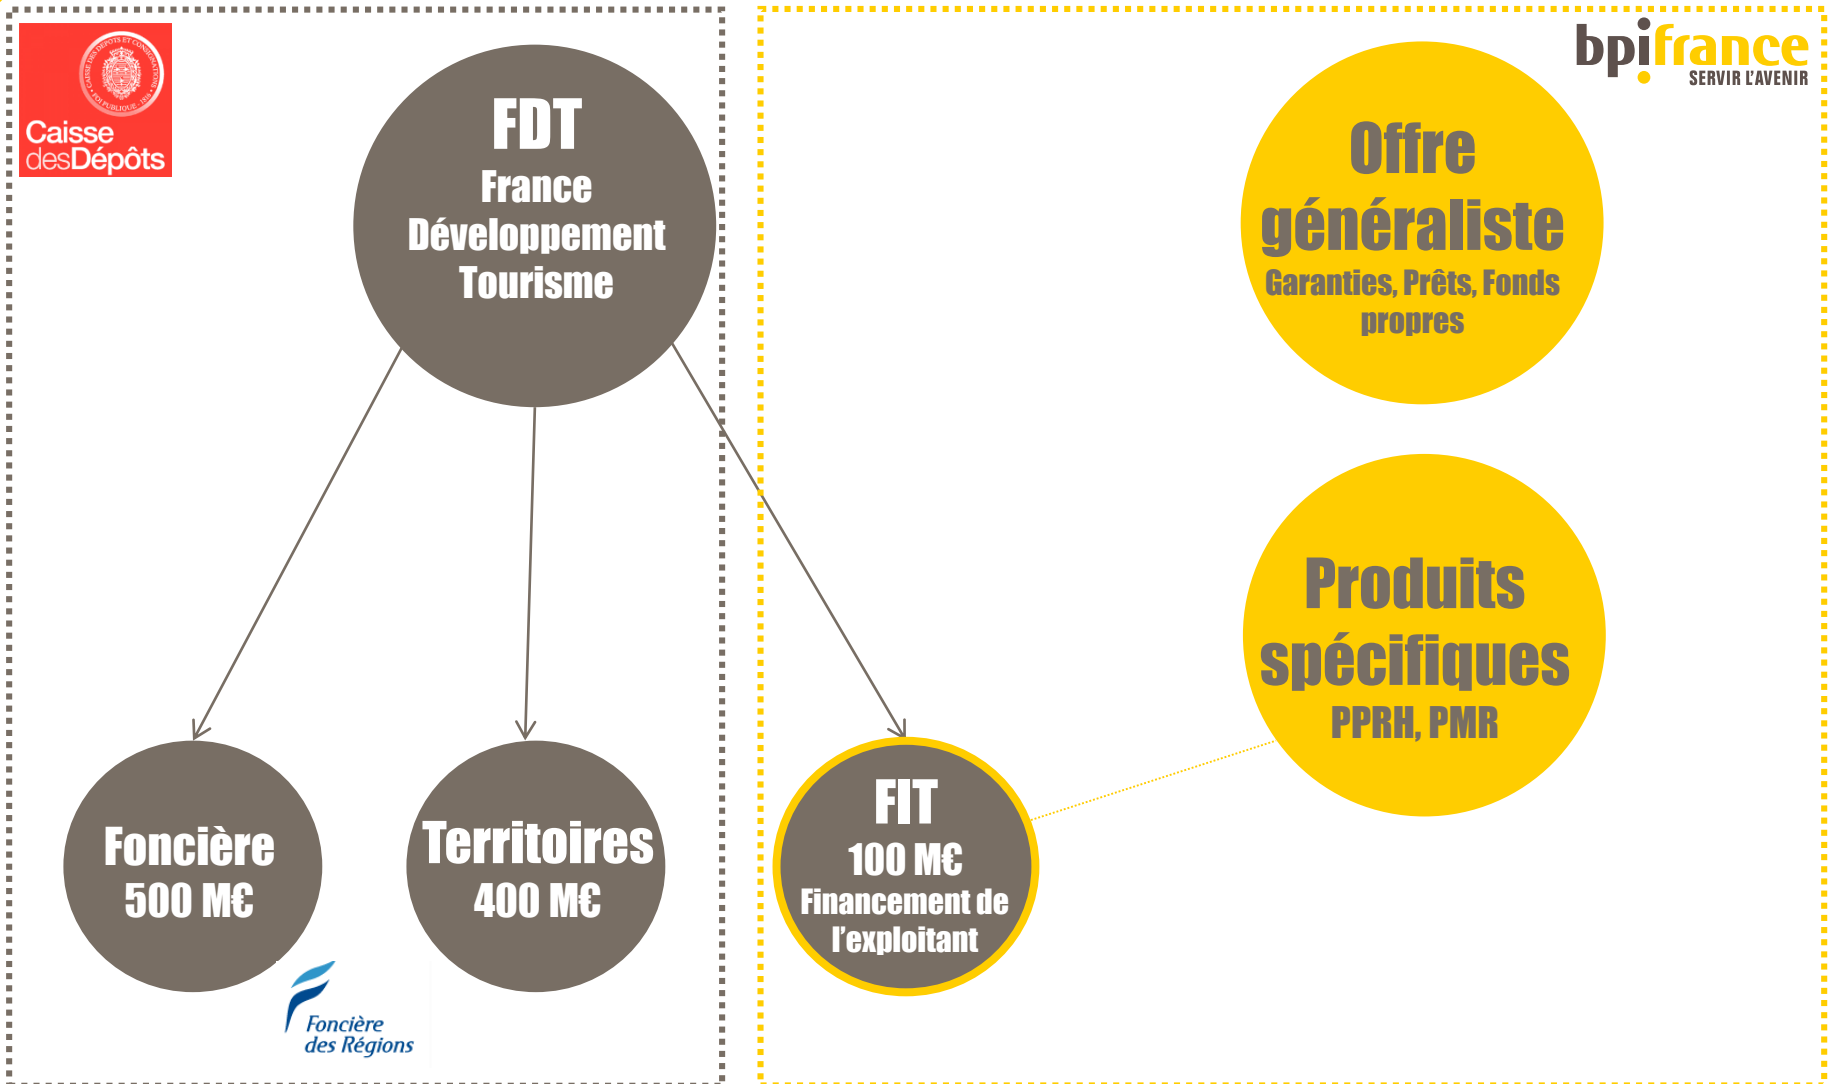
Caisse desDépôts

FDT
France Développement Tourisme

Foncière
500 M€

Territoires
400 M€

Foncière des Régions

bpifrance
SERVIR L'AVENIR

Offre généraliste
Garanties, Prêts, Fonds propres

Produits spécifiques
PPRH, PMR

FIT
100 M€
Financement de l'exploitant